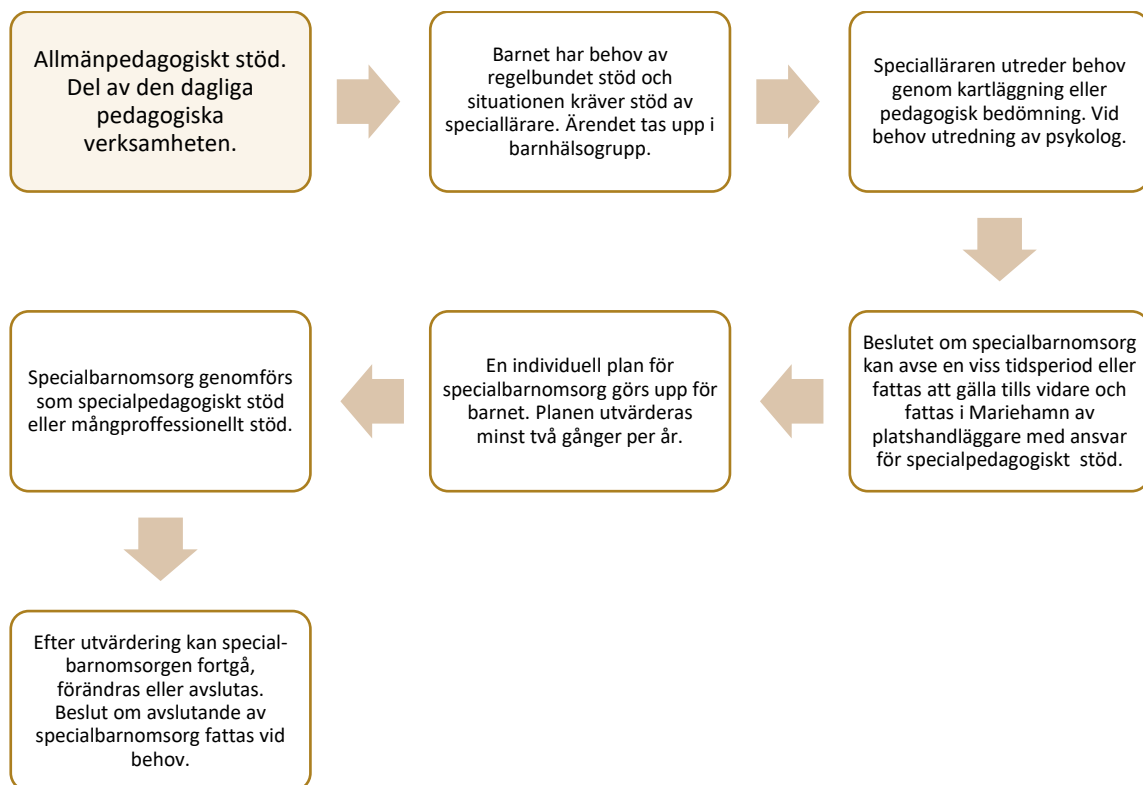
Allmänpedagogiskt stöd. Del av den dagliga pedagogiska verksamheten.

Barnet har behov av regelbundet stöd och situationen kräver stöd av speciallärare. Ärendet tas upp i barnhälsogrupp.

Specialläraren utreder behov genom kartläggning eller pedagogisk bedömning. Vid behov utredning av psykolog.

Beslutet om specialbarnomsorg kan avse en viss tidsperiod eller fattas att gälla tills vidare och fattas i Mariehamn av platshandläggare med ansvar för specialpedagogiskt stöd.

En individuell plan för specialbarnomsorg görs upp för barnet. Planen utvärderas minst två gånger per år.

Specialbarnomsorg genomförs som specialpedagogiskt stöd eller mångproffessionellt stöd.

Efter utvärdering kan special-barnomsorgen fortgå, förändras eller avslutas. Beslut om avslutande av specialbarnomsorg fattas vid behov.